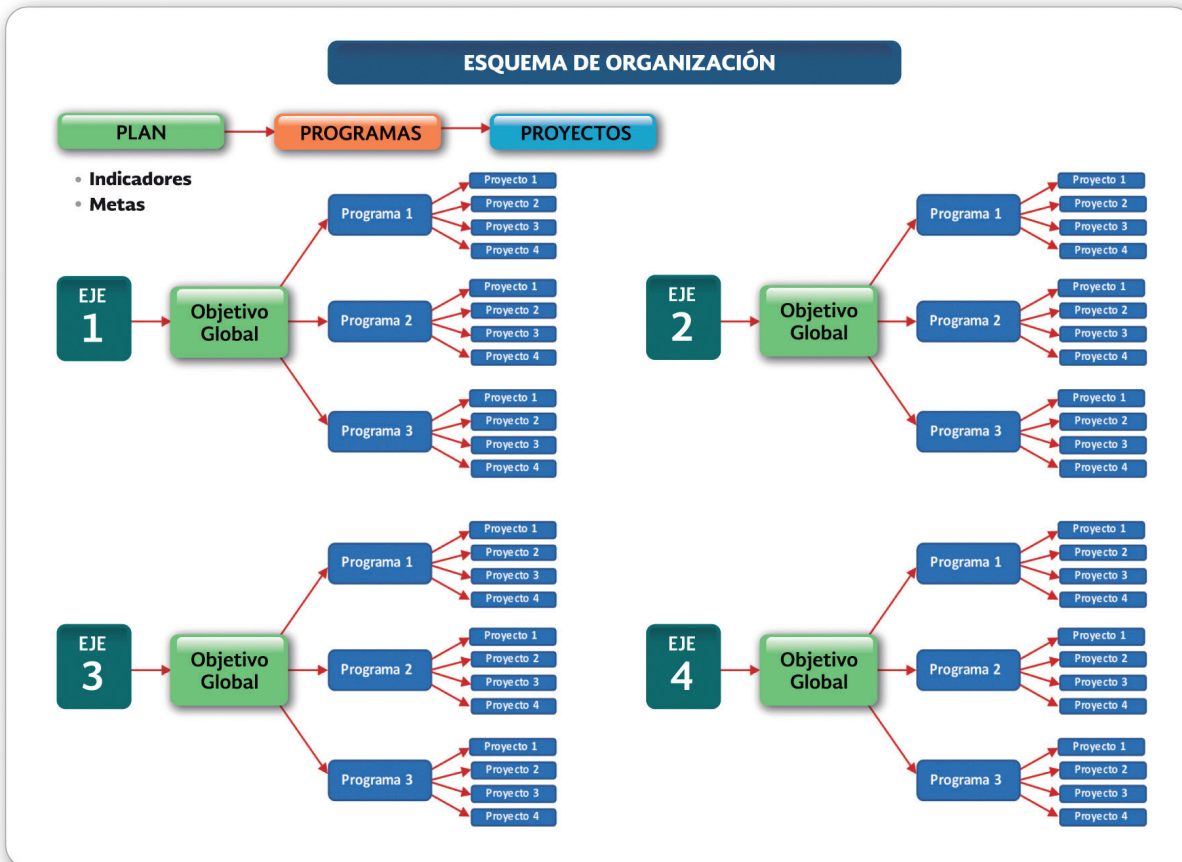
ESQUEMA DE ORGANIZACIÓN

PLAN
PROGRAMAS
PROYECTOS

• Indicadores
• Metas

EJE 1
Objetivo Global
Programa 1
Proyecto 1
Proyecto 2
Proyecto 3
Proyecto 4
Programa 2
Proyecto 1
Proyecto 2
Proyecto 3
Proyecto 4
Programa 3
Proyecto 1
Proyecto 2
Proyecto 3
Proyecto 4

EJE 2
Objetivo Global
Programa 1
Proyecto 1
Proyecto 2
Proyecto 3
Proyecto 4
Programa 2
Proyecto 1
Proyecto 2
Proyecto 3
Proyecto 4
Programa 3
Proyecto 1
Proyecto 2
Proyecto 3
Proyecto 4

EJE 3
Objetivo Global
Programa 1
Proyecto 1
Proyecto 2
Proyecto 3
Proyecto 4
Programa 2
Proyecto 1
Proyecto 2
Proyecto 3
Proyecto 4
Programa 3
Proyecto 1
Proyecto 2
Proyecto 3
Proyecto 4

EJE 4
Objetivo Global
Programa 1
Proyecto 1
Proyecto 2
Proyecto 3
Proyecto 4
Programa 2
Proyecto 1
Proyecto 2
Proyecto 3
Proyecto 4
Programa 3
Proyecto 1
Proyecto 2
Proyecto 3
Proyecto 4